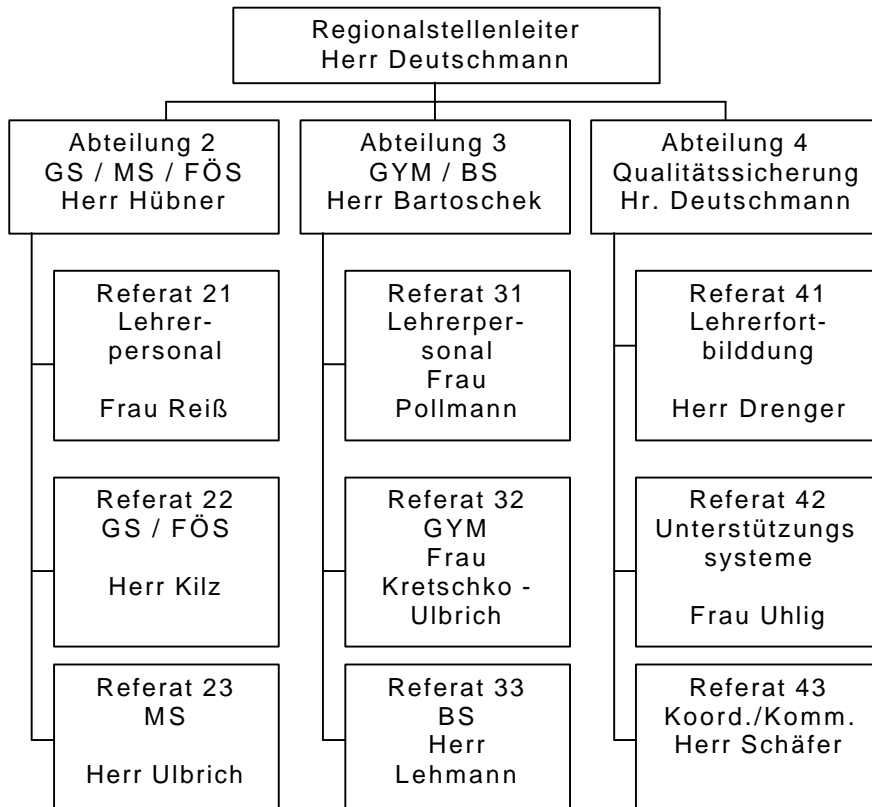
Regionalstellenleiter
Herr Deutschmann

Abteilung 2
GS / MS / FÖS
Herr Hübner

Referat 21
Lehrerpersonal

Frau Reiß

Referat 22
GS / FÖS

Herr Kilz

Referat 23
MS

Herr Ulbrich

Abteilung 3
GYM / BS
Herr Bartoschek

Referat 31
Lehrerpersonal
Frau
Pollmann

Referat 32
GYM
Frau
Kretschko - Ulbrich

Referat 33
BS
Herr
Lehmann

Abteilung 4
Qualitätssicherung
Hr. Deutschmann

Referat 41
Lehrerfortbilddung

Herr Drenger

Referat 42
Unterstützungs systeme

Frau Uhlig

Referat 43
Koord./Komm.
Herr Schäfer